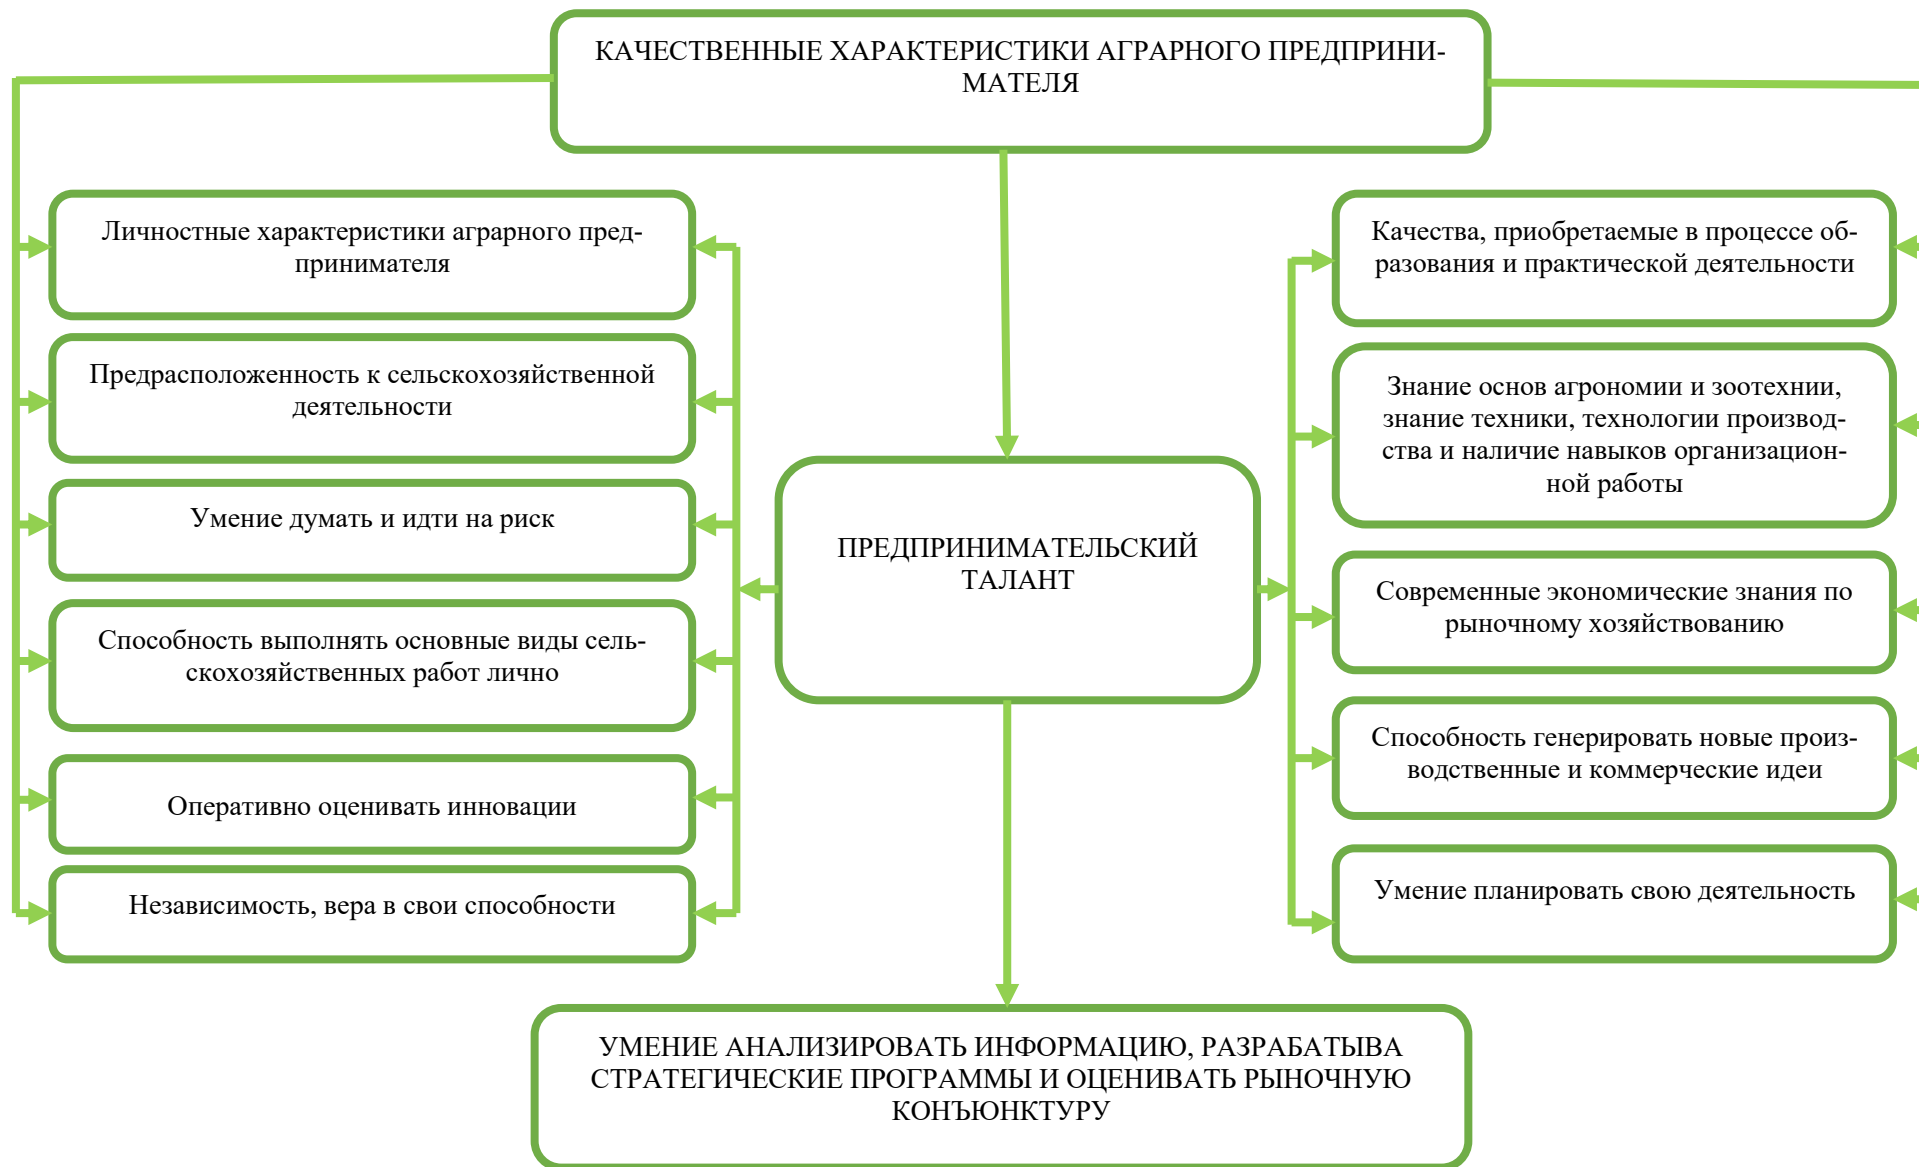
КАЧЕСТВЕННЫЕ ХАРАКТЕРИСТИКИ АГРАРНОГО ПРЕДПРИНИМАТЕЛЯ

Личностные характеристики аграрного предпринимателя

Предрасположенность к сельскохозяйственной деятельности

Умение думать и идти на риск

Способность выполнять основные виды сельскохозяйственных работ лично

Оперативно оценивать инновации

Независимость, вера в свои способности

ПРЕДПРИНИМАТЕЛЬСКИЙ ТАЛАНТ

Качества, приобретаемые в процессе образования и практической деятельности

Знание основ агрономии и зоотехнии, знание техники, технологии производства и наличие навыков организационной работы

Современные экономические знания по рыночному хозяйствованию

Способность генерировать новые производственные и коммерческие идеи

Умение планировать свою деятельность

УМЕНИЕ АНАЛИЗИРОВАТЬ ИНФОРМАЦИЮ, РАЗРАБАТЫВА СТРАТЕГИЧЕСКИЕ ПРОГРАММЫ И ОЦЕНИВАТЬ РЫНОЧНУЮ КОНЪЮНКТУРУ